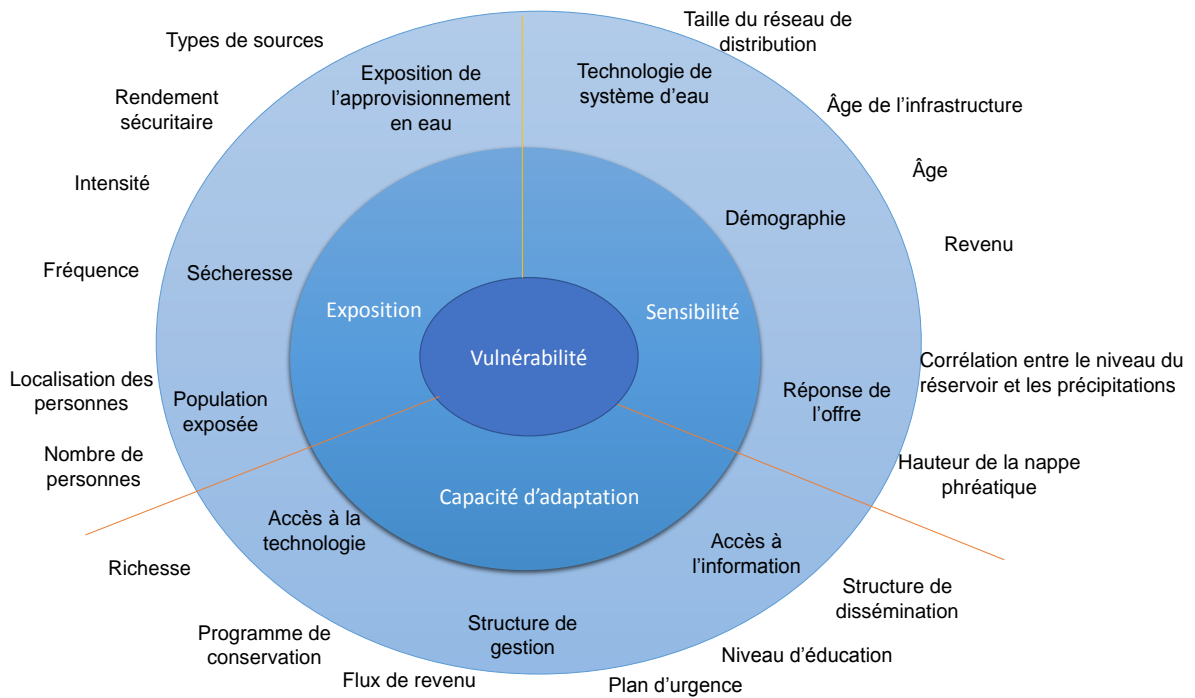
Types de sources

Rendement sécuritaire

Intensité

Fréquence

Localisation des personnes

Nombre de personnes

Richesse

Programme de conservation

Flux de revenu

Plan d'urgence

Niveau d'éducation

Structure de dissémination

Hauteur de la nappe phréatique

Corrélation entre le niveau du réservoir et les précipitations

Revenu

Âge

Âge de l'infrastructure

Taille du réseau de distribution

Exposition de l'approvisionnement en eau

Technologie de système d'eau

Démographie

Sécheresse

Population exposée

Réponse de l'offre

Accès à la technologie

Accès à l'information

Structure de gestion

Exposition

Sensibilité

Capacité d'adaptation

Vulnérabilité